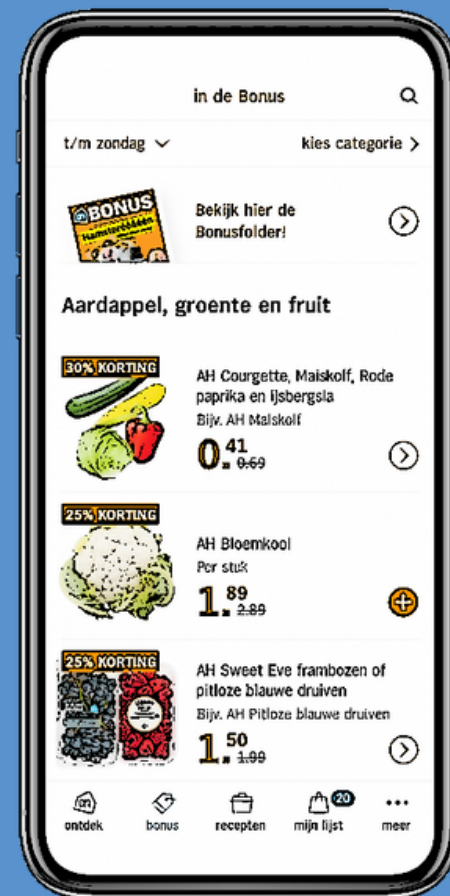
in de Bonus

t/m zondag

kies categorie

BONUS
Hamsterweken

Bekijk hier de Bonusfolder!

Aardappel, groente en fruit

30% KORTING

AH Courgette, Maiskolf, Rode paprika en ijsbergsla
Bijv. AH Maiskolf
0.41 0.69

25% KORTING

AH Bloemkool
Per stuk
1.89 2.89

25% KORTING

AH Sweet Eve frambozen of pitloze blauwe druiven
Bijv. AH Pitloze blauwe druiven
1.50 1.99

ontdek
bonus
recepten
20
mijn lijst
meer